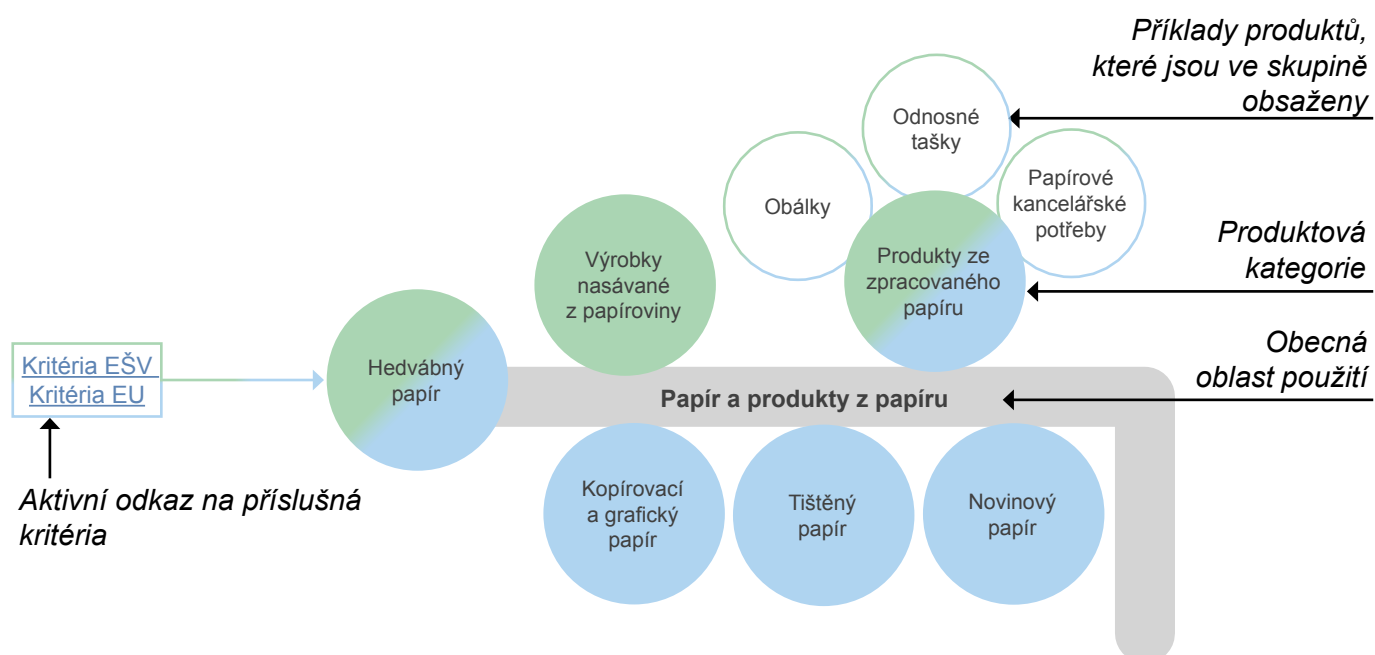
Příklady produktů, které jsou ve skupině obsaženy

Odnosné tašky

Obálky

Papírové kancelářské potřeby

Výrobky nasávané z papíroviny

Produkty ze zpracovaného papíru

Produktová kategorie

Obecná oblast použití

Kritéria EŠV
Kritéria EU

Hedvábný papír

Papír a produkty z papíru

Aktivní odkaz na příslušná kritéria

Kopírovací a grafický papír

Tištěný papír

Novinový papír